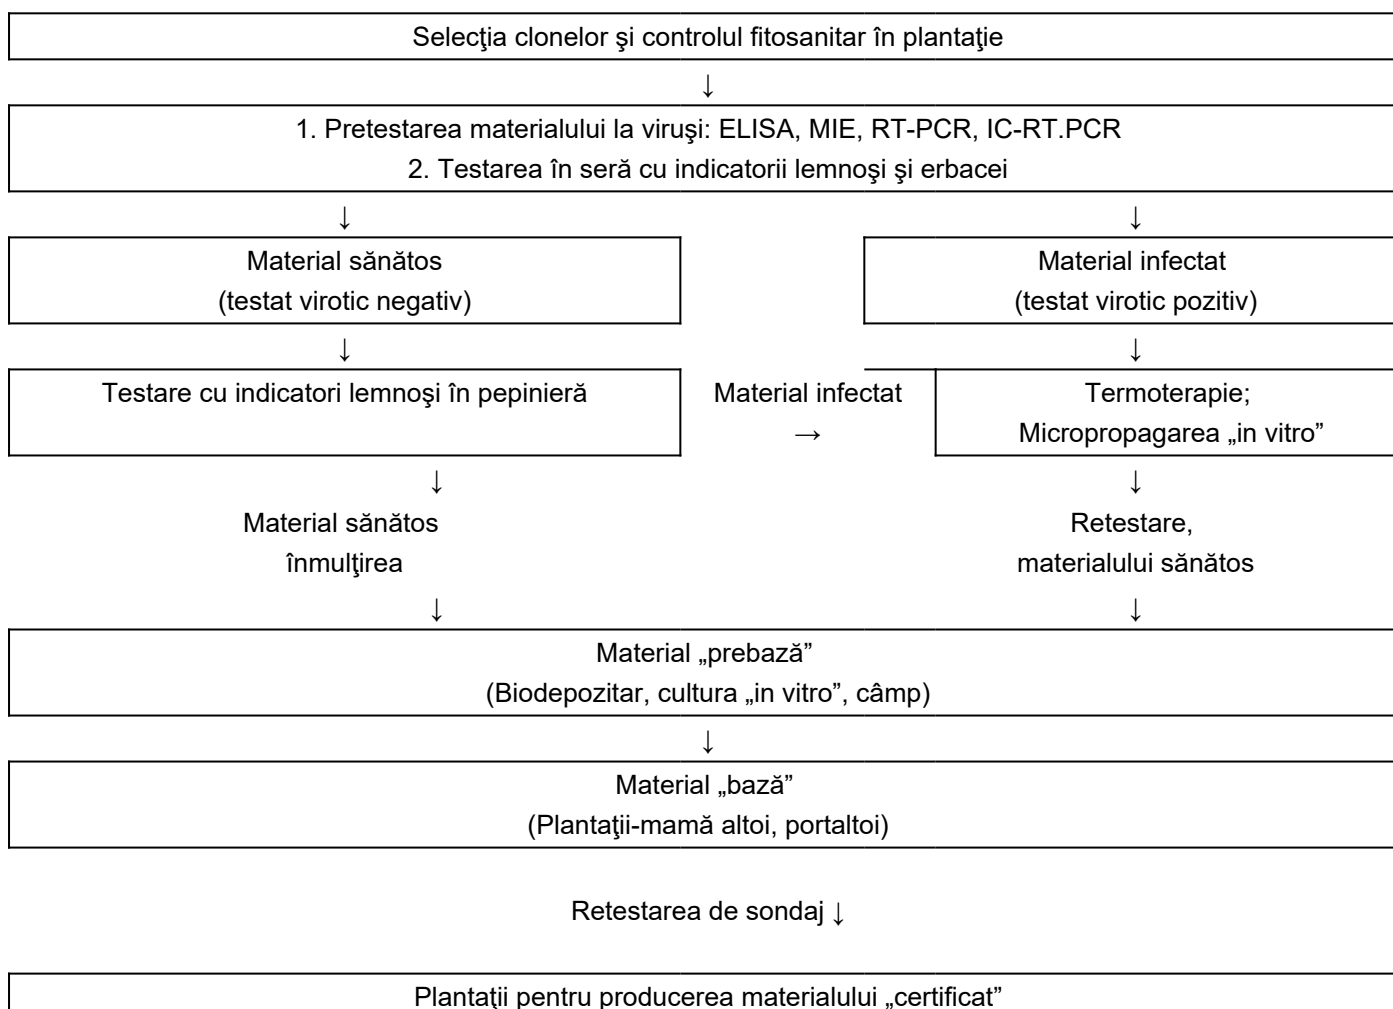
Selecţia clonelor şi controlul fitosanitar în plantaţie

↓

1. Pretestarea materialului la viruşi: ELISA, MIE, RT-PCR, IC-RT.PCR
2. Testarea în seră cu indicatorii lemnoşi şi erbacei

↓

Material sănătos
(testat virotic negativ)

↓

Material infectat
(testat virotic pozitiv)

↓

Testare cu indicatori lemnoşi în pepinieră

Material infectat →

Termoterapie;
Micropropagarea „in vitro"

↓

Material sănătos
înmulţirea

↓

Retestare,
materialului sănătos

↓

Material „prebază"
(Biodepozitar, cultura „in vitro", câmp)

↓

Material „bază"
(Plantaţii-mamă altoi, portaltoi)

Retestarea de sondaj ↓

Plantaţii pentru producerea materialului „certificat"